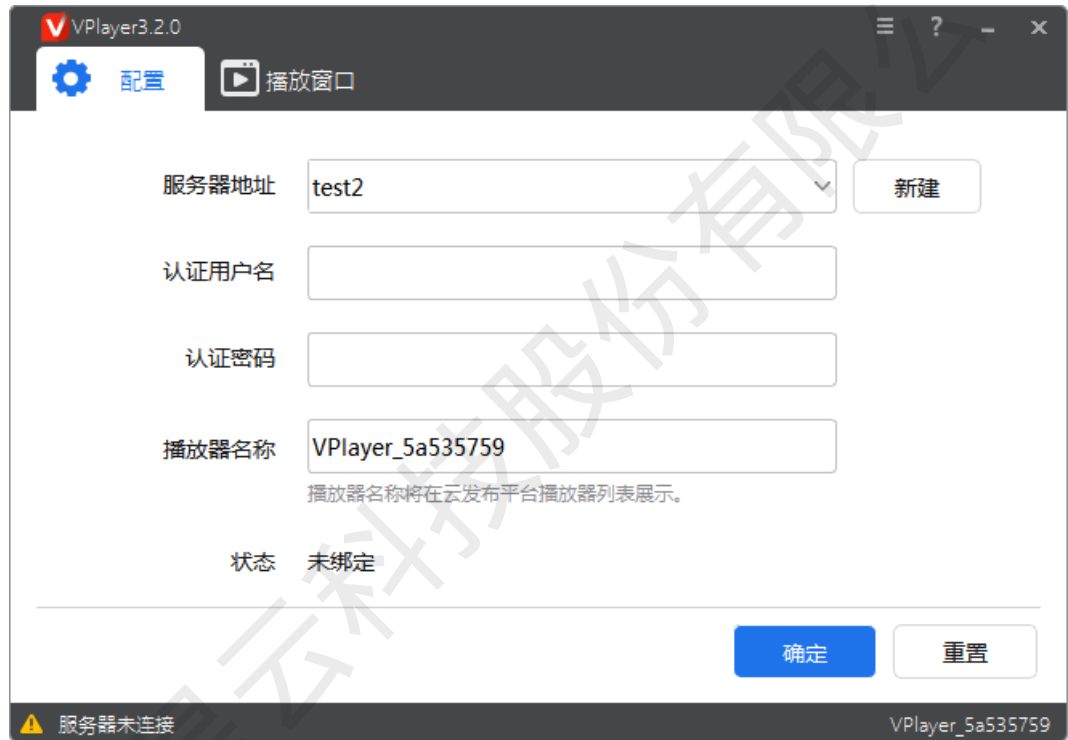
VPlayer3.2.0

配置

播放窗口

服务器地址 test2 新建

认证用户名

认证密码

播放器名称 VPlayer_5a535759

播放器名称将在云发布平台播放器列表展示。

状态 未绑定

确定 重置

服务器未连接

VPlayer_5a535759

云科技股份有限公